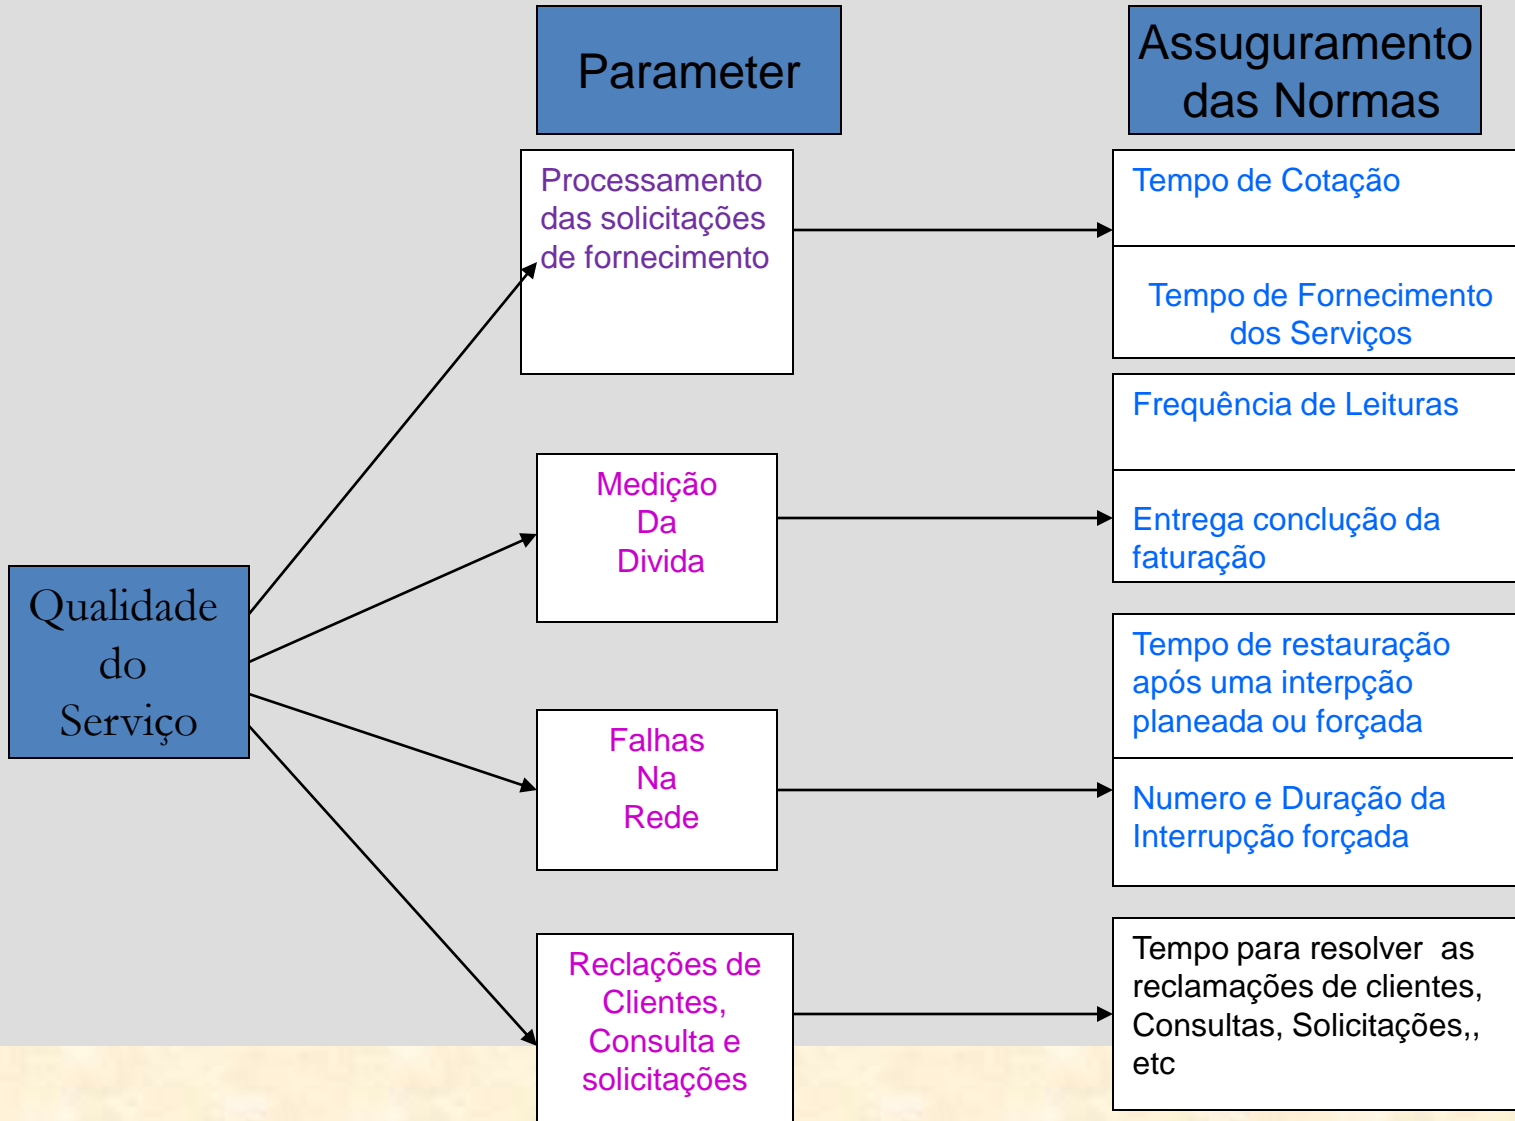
Parameter

Assuguramento das Normas

Qualidade do Serviço

Processamento das solicitações de fornecimento

Medição Da Divida

Falhas Na Rede

Reclações de Clientes, Consulta e solicitações

Tempo de Cotação

Tempo de Fornecimento dos Serviços

Frequência de Leituras

Entrega conclução da faturação

Tempo de restauração após uma interpção planeada ou forçada

Numero e Duração da Interrupção forçada

Tempo para resolver as reclamações de clientes, Consultas, Solicitações,, etc